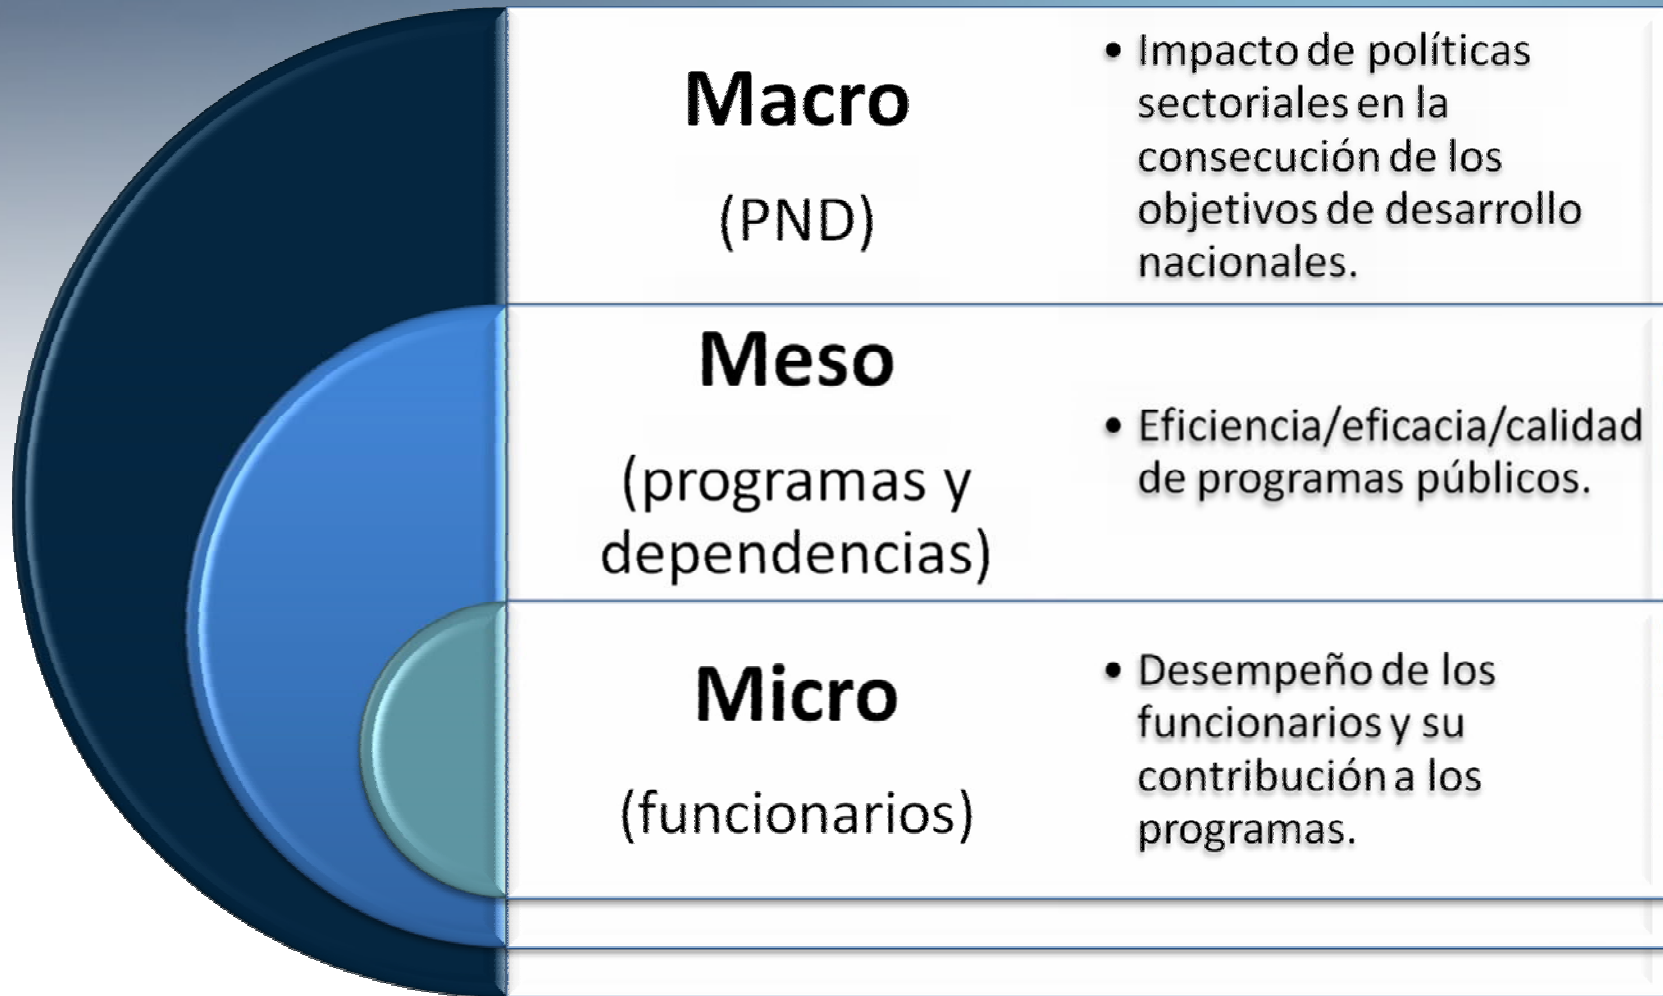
Macro

(PND)

• Impacto de políticas sectoriales en la consecución de los objetivos de desarrollo nacionales.

Meso

(programas y dependencias)

• Eficiencia/eficacia/calidad de programas públicos.

Micro

(funcionarios)

• Desempeño de los funcionarios y su contribución a los programas.